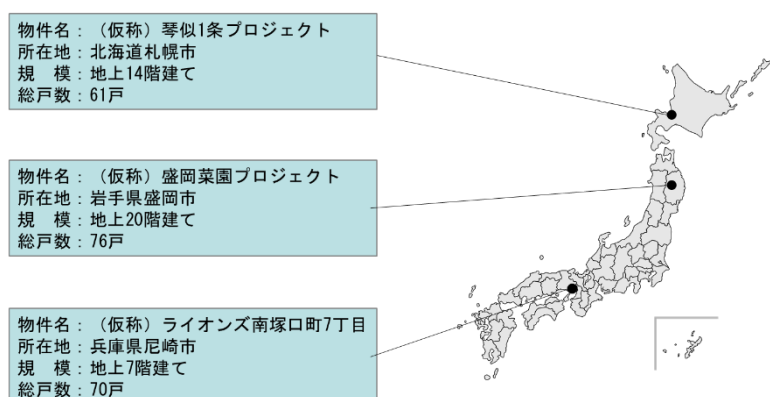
物件名：（仮称）琴似1条プロジェクト
所在地：北海道札幌市
規　模：地上14階建て
総戸数：61戸

物件名：（仮称）盛岡菜園プロジェクト
所在地：岩手県盛岡市
規　模：地上20階建て
総戸数：76戸

物件名：（仮称）ライオンズ南塚口町7丁目
所在地：兵庫県尼崎市
規　模：地上7階建て
総戸数：70戸